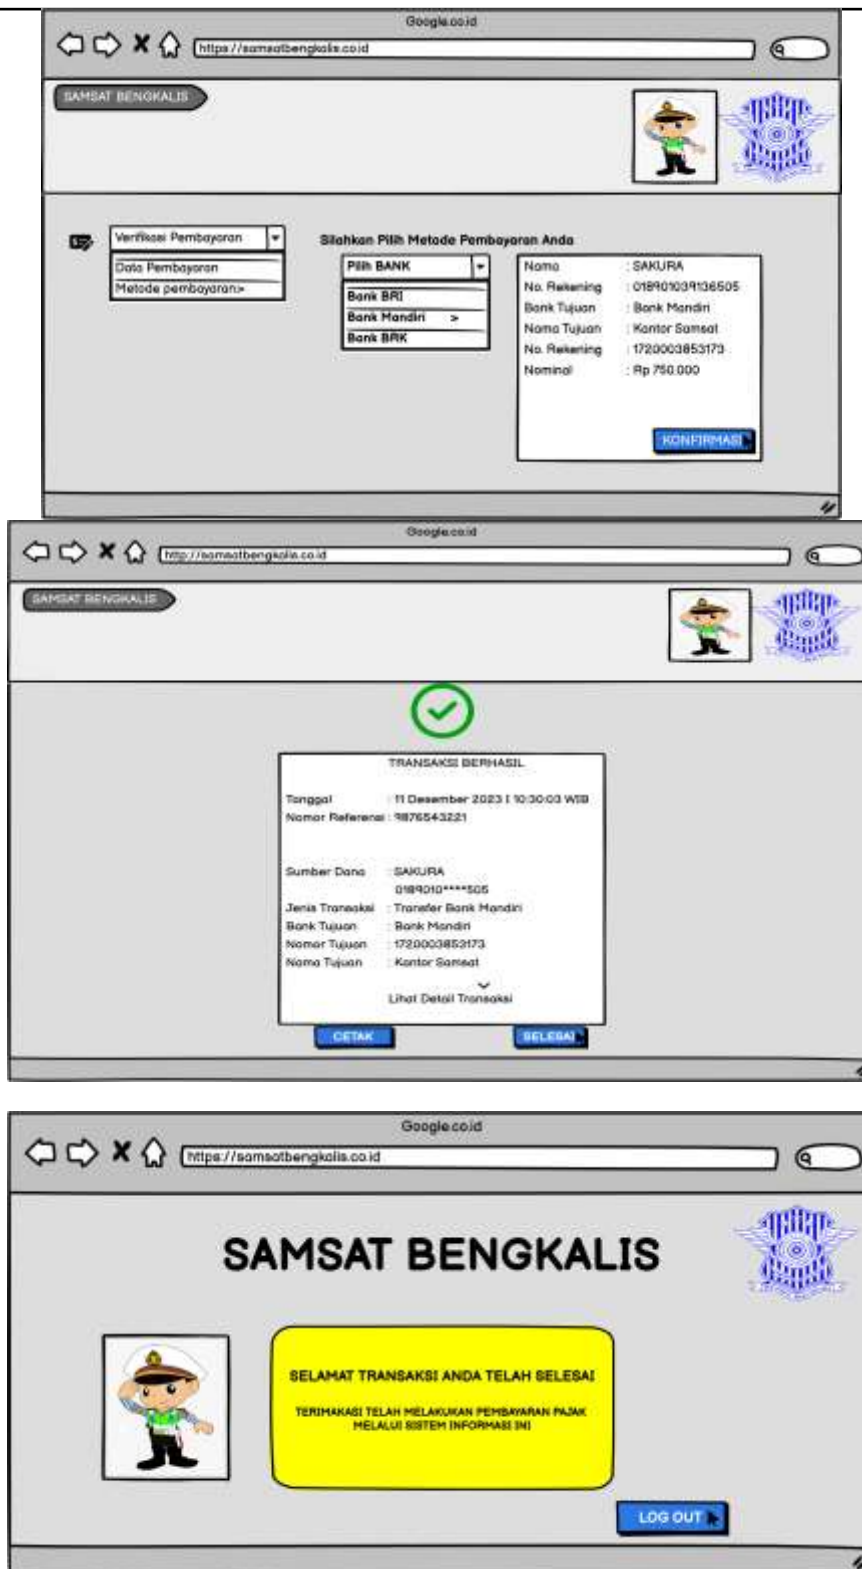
Google.co.id
https://samsatbengkalis.co.id

SAMSAT BENGKALIS

Verifikasi Pembayaran
Data Pembayaran
Metode pembayaran>

Silahkan Pilih Metode Pembayaran Anda

Pilih BANK
Bank BRI
Bank Mandiri >
Bank BRK

| | |
|---|---|
| Nama | : SAKURA |
| No. Rekening | : 018901039136505 |
| Bank Tujuan | : Bank Mandiri |
| Nama Tujuan | : Kantor Samsat |
| No. Rekening | : 1720003853173 |
| Nominal | : Rp 750.000 |

KONFIRMASI

Google.co.id
http://samsatbengkalis.co.id

SAMSAT BENGKALIS

TRANSAKSI BERHASIL

Tanggal : 11 Desember 2023 | 10:30:03 WIB
Nomor Referensi : 9876543221

Sumber Dana : SAKURA
0189010****505
Jenis Transaksi : Transfer Bank Mandiri
Bank Tujuan : Bank Mandiri
Nomor Tujuan : 1720003853173
Nama Tujuan : Kantor Samsat

Lihat Detail Transaksi

CETAK
SELESAI

Google.co.id
https://samsatbengkalis.co.id

SAMSAT BENGKALIS

SELAMAT TRANSAKSI ANDA TELAH SELESAI

TERIMAKASI TELAH MELAKUKAN PEMBAYARAN PAJAK MELALUI SISTEM INFORMASI INI

LOG OUT